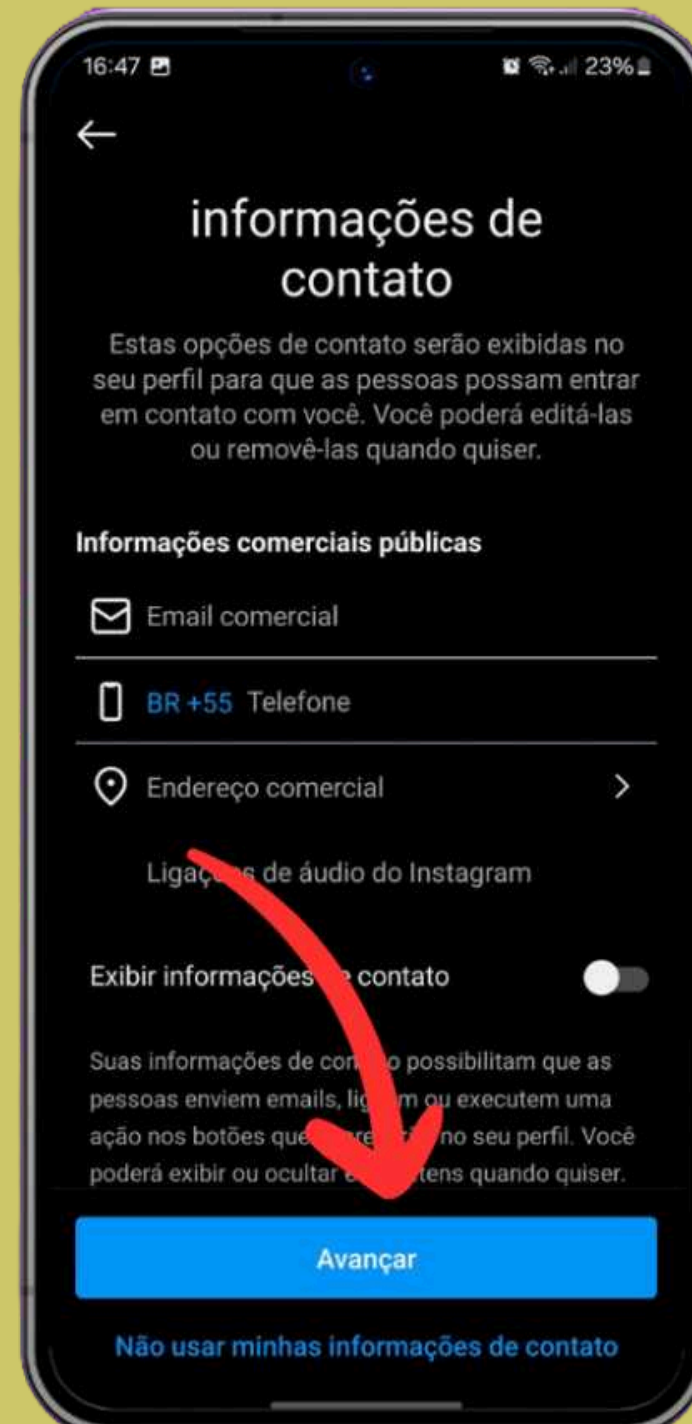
16:47

23%

←

informações de contato

Estas opções de contato serão exibidas no seu perfil para que as pessoas possam entrar em contato com você. Você poderá editá-las ou removê-las quando quiser.

Informações comerciais públicas

Email comercial

BR +55 Telefone

Endereço comercial

Ligaç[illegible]s de áudio do Instagram

Exibir informações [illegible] contato

Suas informações de con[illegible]o possibilitam que as pessoas enviem emails, lig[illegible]m ou executem uma ação nos botões que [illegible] no seu perfil. Você poderá exibir ou ocultar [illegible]tens quando quiser.

Avançar

Não usar minhas informações de contato